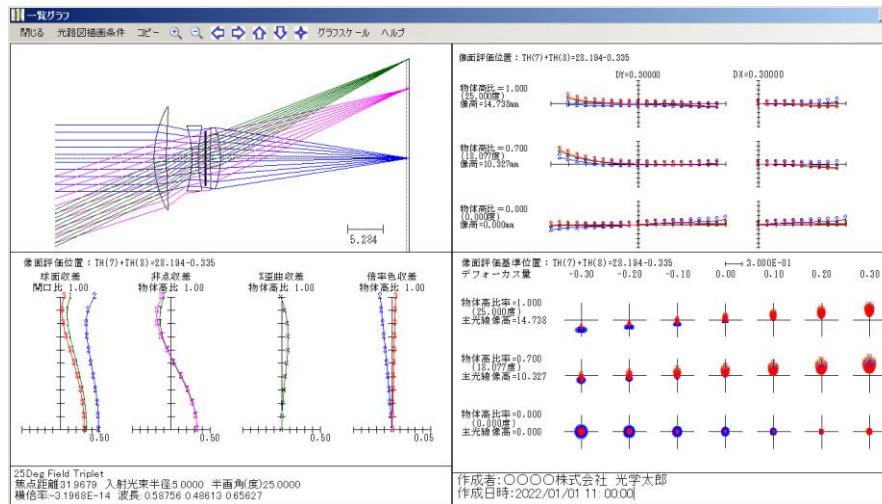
一覧グラフ

閉じる　光路図描画条件　コピー　グラフスケール　ヘルプ

5.284

像面評価位置：TH(7)+TH(8)=28.194-0.335

DY=0.30000　DX=0.30000

物体高比=1.000
(25.000度)
像高=14.738mm

物体高比=0.700
(18.077度)
像高=10.327mm

物体高比=0.000
(0.000度)
像高=0.000mm

像面評価位置：TH(7)+TH(8)=28.194-0.335

球面収差
開口比 1.00

非点収差
物体高比 1.00

%歪曲収差
物体高比 1.00

倍率色収差
物体高比 1.00

0.50　0.50　0.50　0.05

像面評価基準位置：TH(7)+TH(8)=28.194-0.335　3.000E-01

デフォーカス量　-0.30　-0.20　-0.10　0.00　0.10　0.20　0.30

物体高比率=1.000
(25.000度)
主光線像高=14.738

物体高比率=0.700
(18.077度)
主光線像高=10.327

物体高比率=0.000
(0.000度)
主光線像高=0.000

25Deg Field Triplet
焦点距離31.9679　入射光束半径5.0000　半画角(度)25.0000
横倍率=-3.1968E-14　波長:0.58756 0.48613 0.65627

作成者:〇〇〇〇株式会社　光学太郎
作成日時:2022/01/01 11:00:00